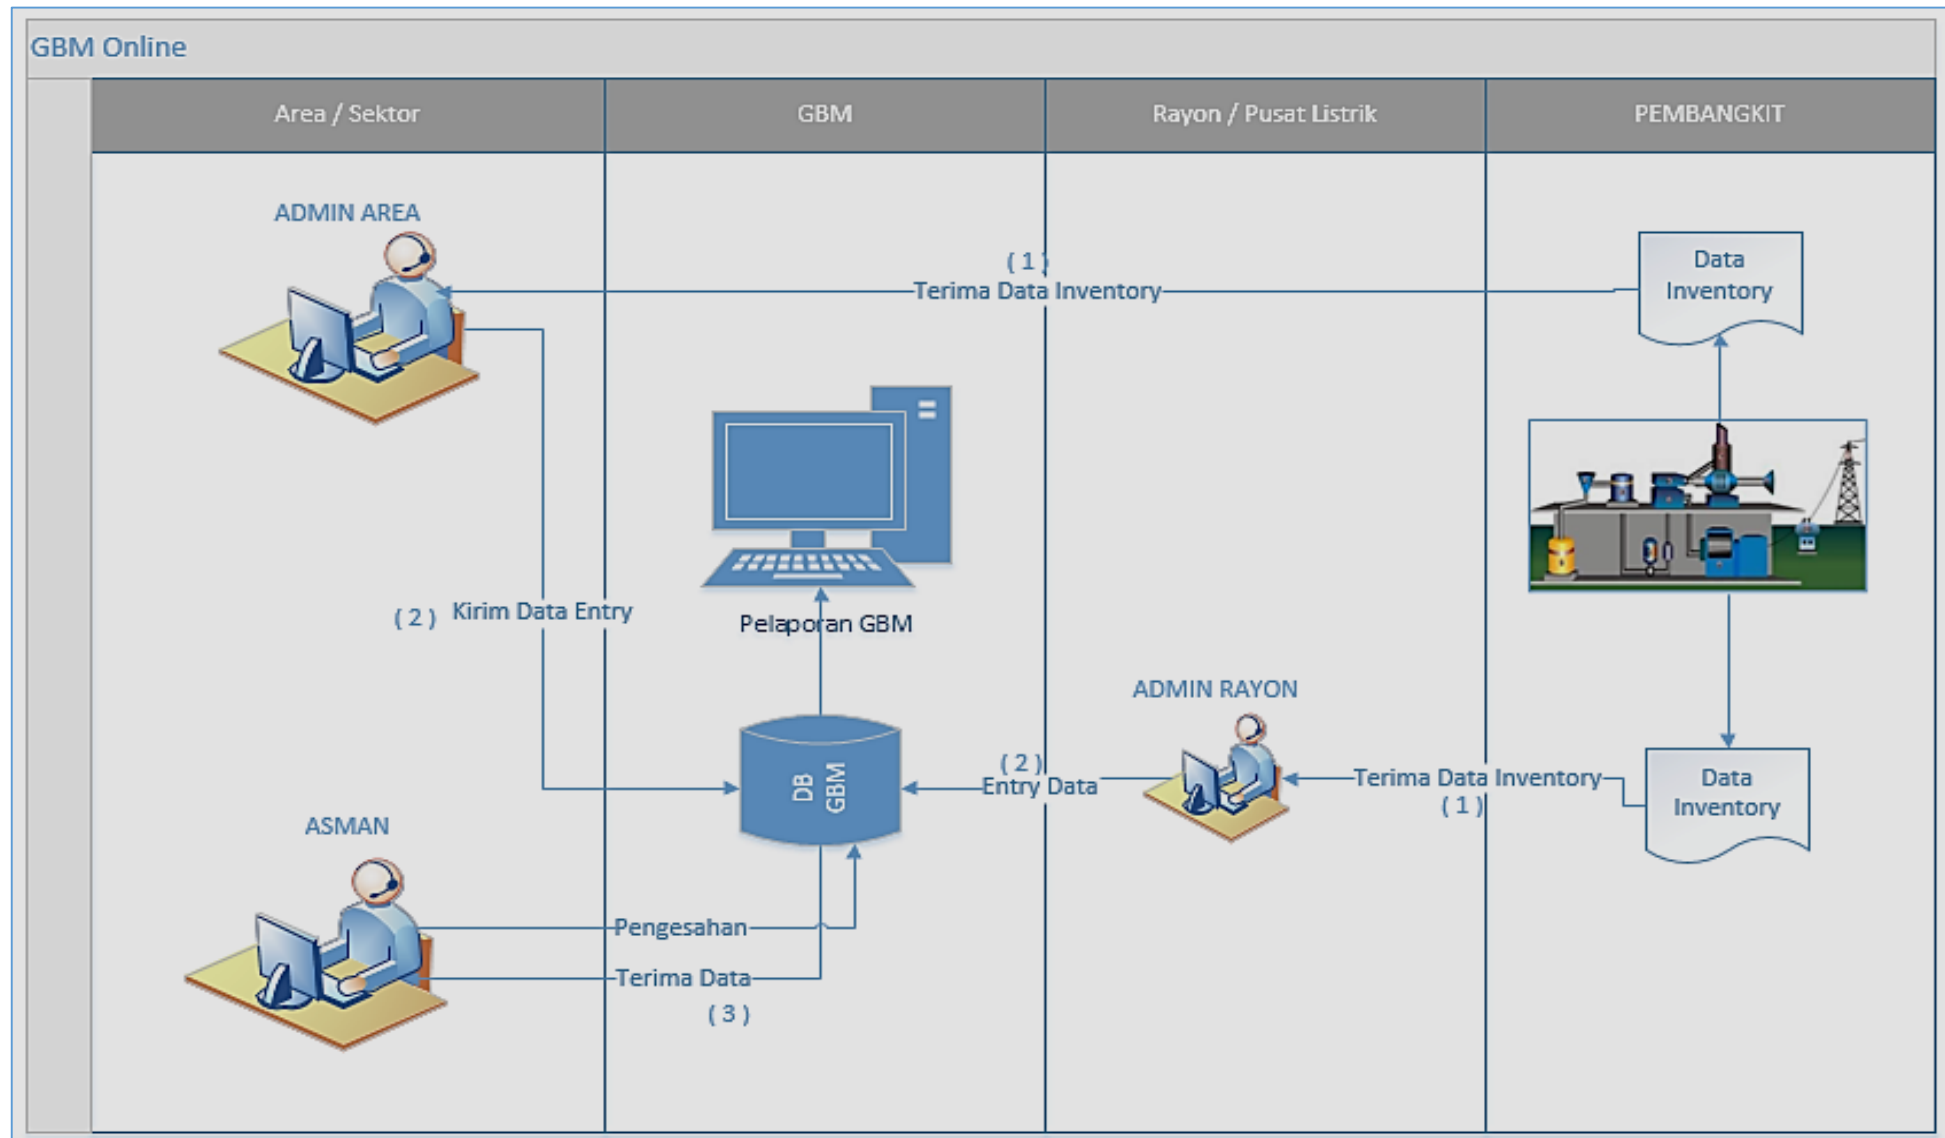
GBM Online

Area / Sektor

GBM

Rayon / Pusat Listrik

PEMBANGKIT

ADMIN AREA

( 1 )
Terima Data Inventory

Data Inventory

( 2 ) Kirim Data Entry

Pelaporan GBM

ADMIN RAYON

( 2 )
Entry Data

DB GBM

Terima Data Inventory
( 1 )

Data Inventory

ASMAN

Pengesahan

Terima Data

( 3 )